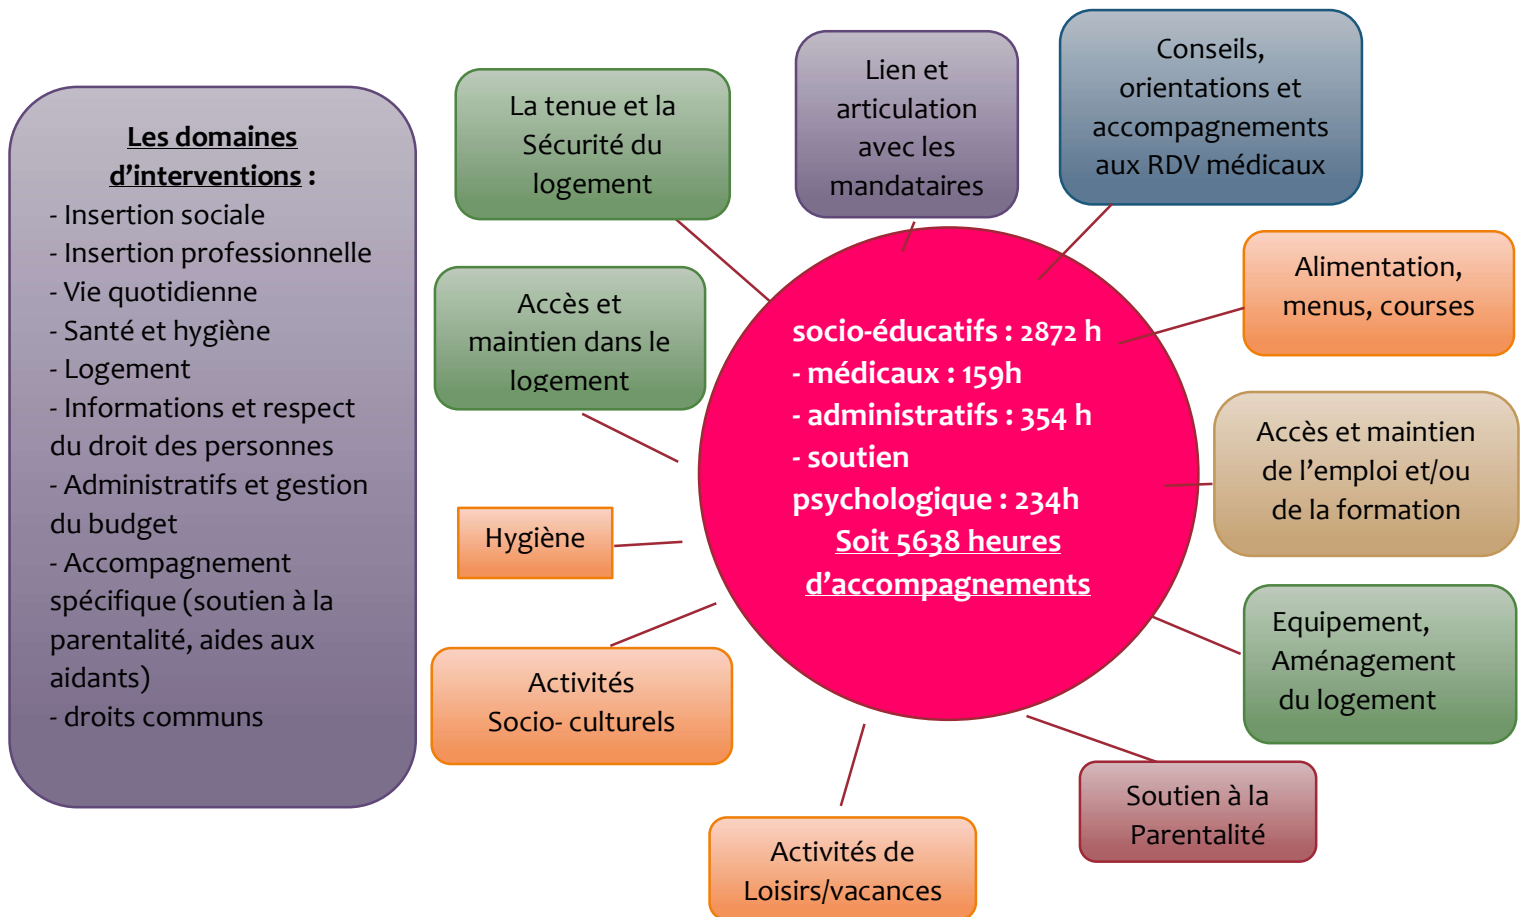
Les domaines d'interventions :
- Insertion sociale
- Insertion professionnelle
- Vie quotidienne
- Santé et hygiène
- Logement
- Informations et respect du droit des personnes
- Administratifs et gestion du budget
- Accompagnement spécifique (soutien à la parentalité, aides aux aidants)
- droits communs

La tenue et la Sécurité du logement

Lien et articulation avec les mandataires

Conseils, orientations et accompagnements aux RDV médicaux

Accès et maintien dans le logement

Alimentation, menus, courses

socio-éducatifs : 2872 h
- médicaux : 159h
- administratifs : 354 h
- soutien psychologique : 234h
Soit 5638 heures d'accompagnements

Accès et maintien de l'emploi et/ou de la formation

Hygiène

Activités Socio- culturels

Equipement, Aménagement du logement

Soutien à la Parentalité

Activités de Loisirs/vacances